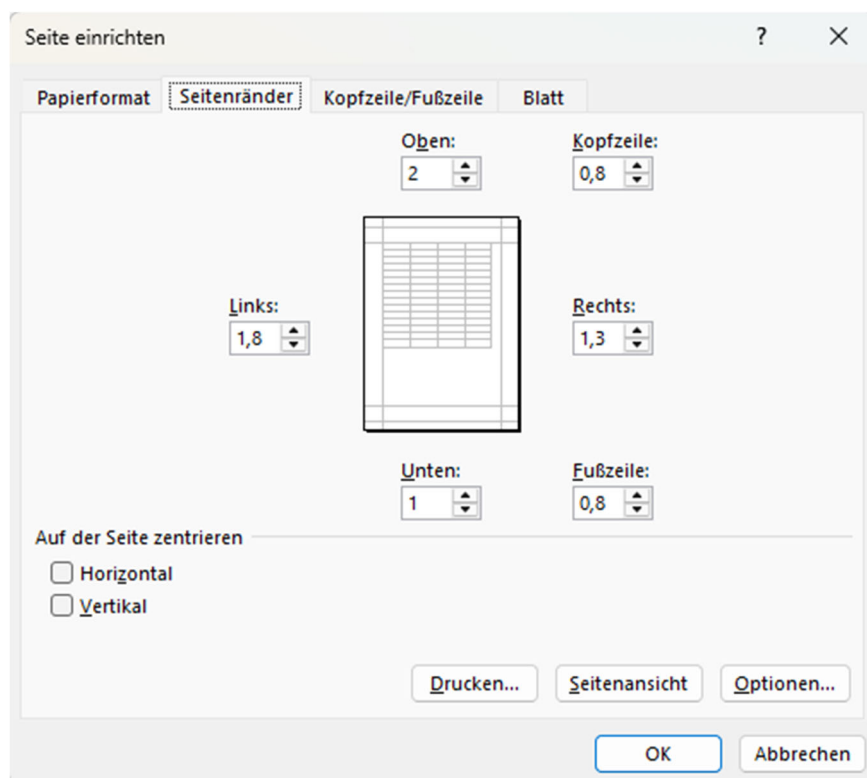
Seite einrichten

?

×

Papierformat

Seitenränder

Kopfzeile/Fußzeile

Blatt

Oben:

2

Kopfzeile:

0,8

Links:

1,8

Rechts:

1,3

Unten:

1

Fußzeile:

0,8

Auf der Seite zentrieren

Horizontal

Vertikal

Drucken...

Seitenansicht

Optionen...

OK

Abbrechen